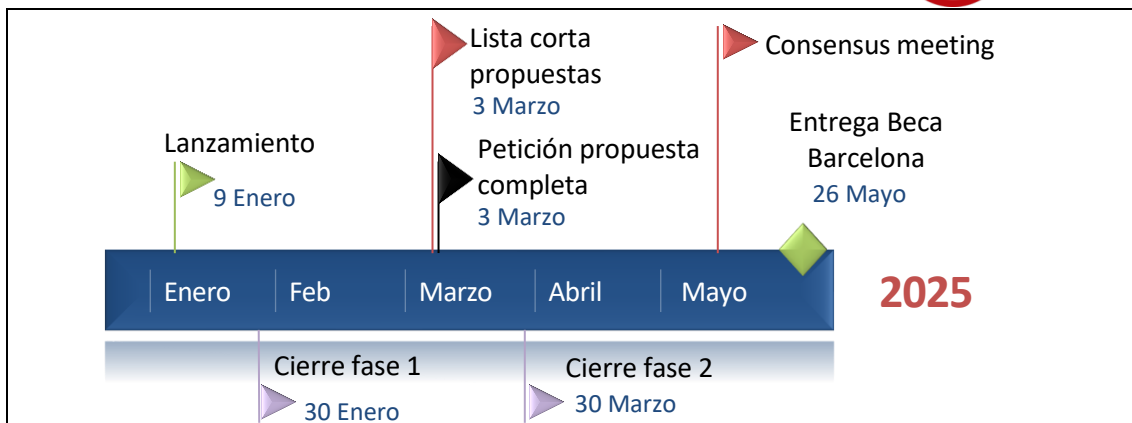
Lista corta propuestas
3 Marzo

Consensus meeting

Lanzamiento
9 Enero

Petición propuesta completa
3 Marzo

Entrega Beca Barcelona
26 Mayo

Enero
Feb
Marzo
Abril
Mayo

2025

Cierre fase 1
30 Enero

Cierre fase 2
30 Marzo